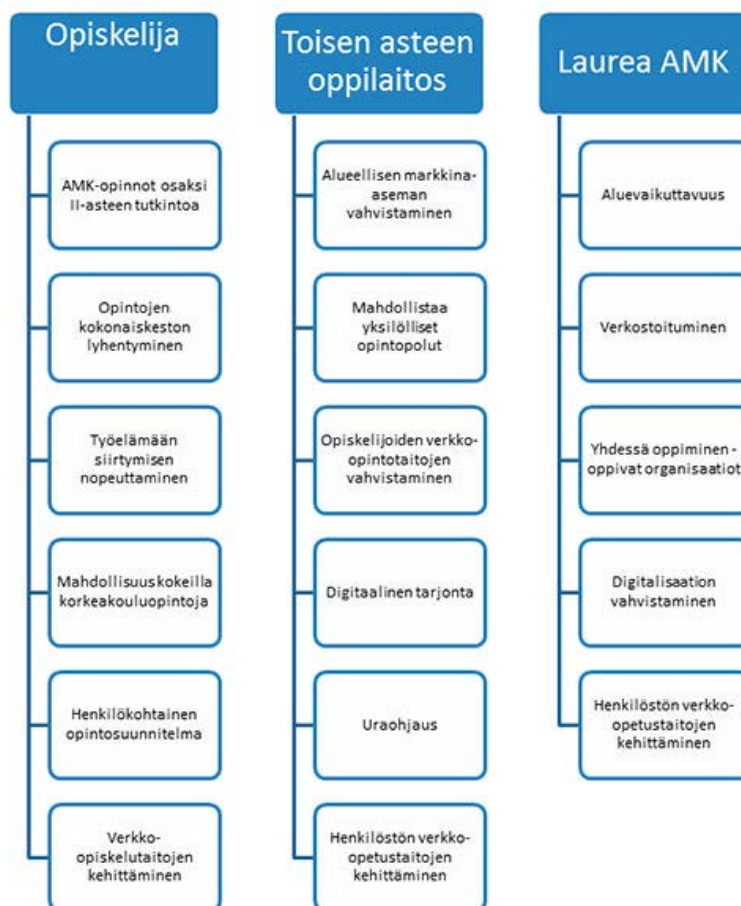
Opiskelija

AMK-opinnot osaksi II-asteen tutkintoa

Opintojen kokonaiskeston lyhentyminen

Työelämään siirtymisen nopeuttaminen

Mahdollisuus kokeilla korkeakouluopintoja

Henkilökohtainen opintosuunnitelma

Verkko-opiskelutaitojen kehittäminen

Toisen asteen oppilaitos

Alueellisen markkina-aseman vahvistaminen

Mahdollistaa yksilölliset opintopolut

Opiskelijoiden verkko-opintotaitojen vahvistaminen

Digitaalinen tarjonta

Uraohjaus

Henkilöstön verkko-opetustaitojen kehittäminen

Laurea AMK

Aluevaikuttavuus

Verkostoituminen

Yhdessä oppiminen - oppivat organisaatiot

Digitalisaation vahvistaminen

Henkilöstön verkko-opetustaitojen kehittäminen